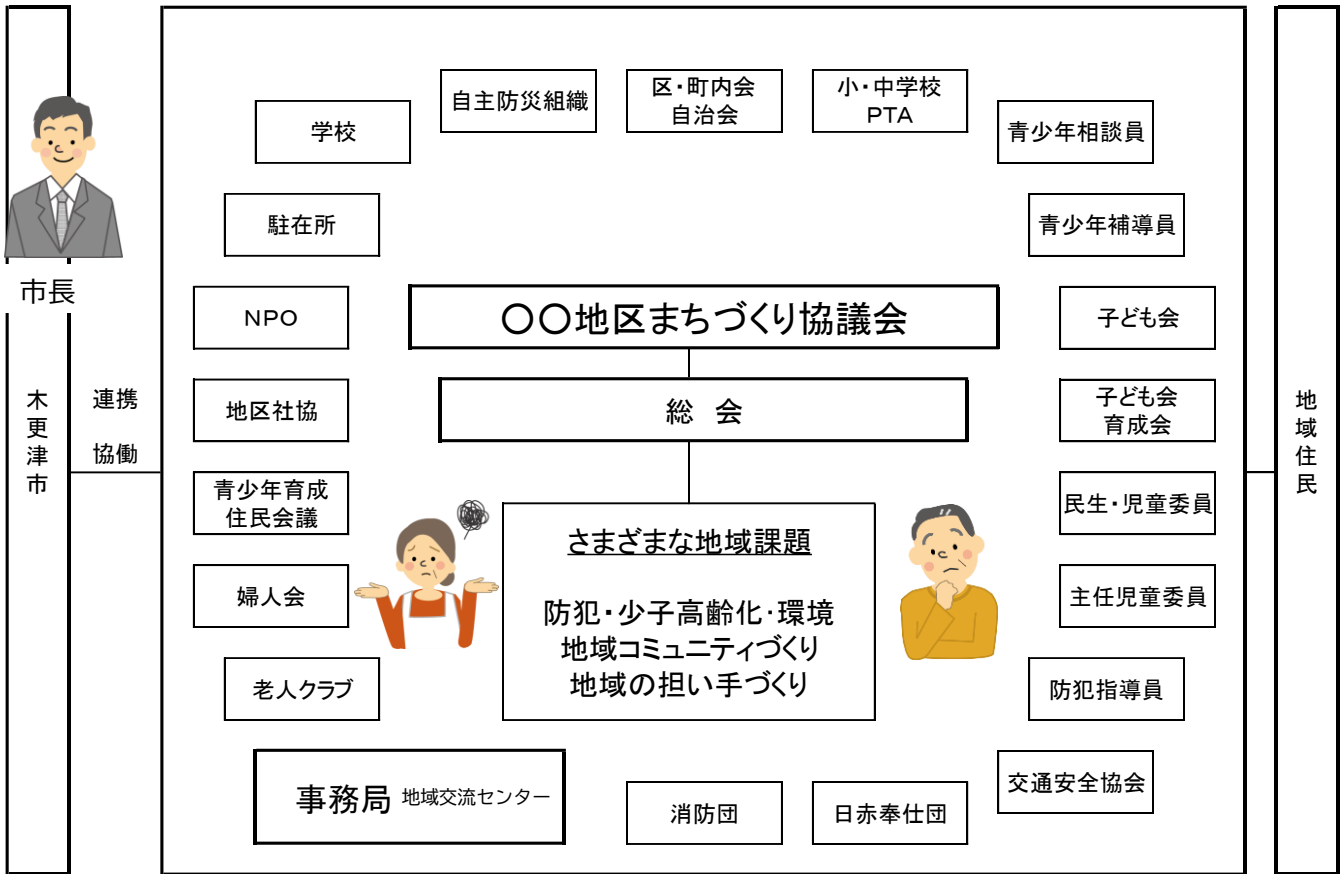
市長

木更津市

連携
協働

自主防災組織

区・町内会
自治会

小・中学校
PTA

学校

青少年相談員

駐在所

青少年補導員

NPO

〇〇地区まちづくり協議会

子ども会

地区社協

総　会

子ども会
育成会

青少年育成
住民会議

民生・児童委員

さまざまな地域課題

防犯・少子高齢化・環境
地域コミュニティづくり
地域の担い手づくり

婦人会

主任児童委員

老人クラブ

防犯指導員

事務局 地域交流センター

消防団

日赤奉仕団

交通安全協会

地域住民